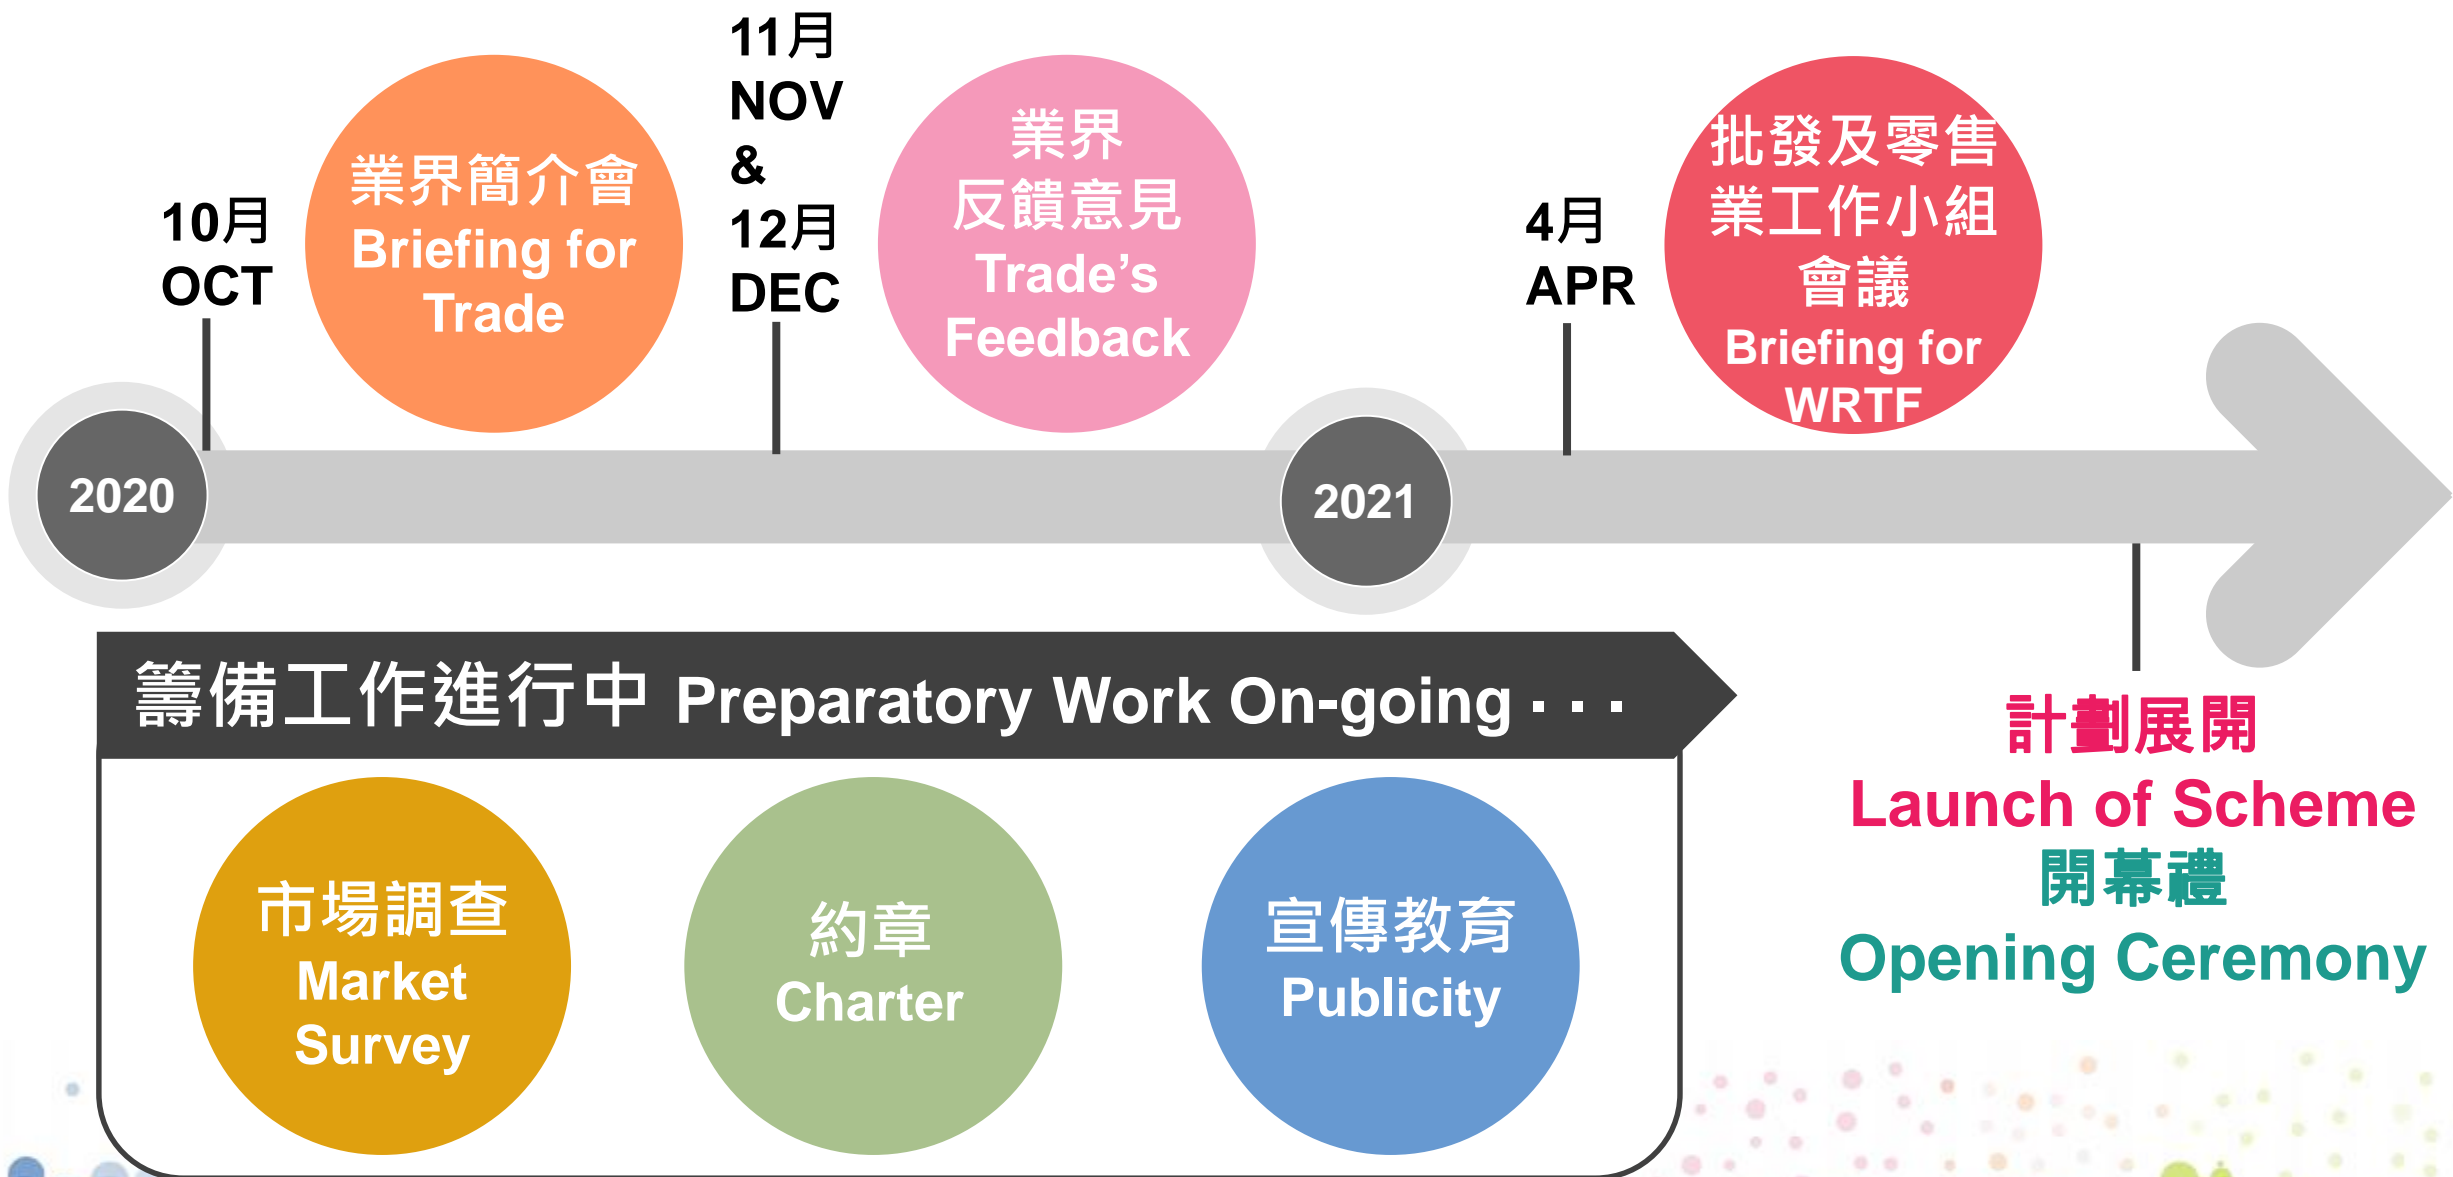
2020

10月
OCT

業界簡介會
Briefing for Trade

11月
NOV
&
12月
DEC

業界
反饋意見
Trade's Feedback

2021

4月
APR

批發及零售業工作小組會議
Briefing for WRTF

籌備工作進行中 Preparatory Work On-going · · ·

市場調查
Market Survey

約章
Charter

宣傳教育
Publicity

計劃展開
Launch of Scheme
開幕禮
Opening Ceremony